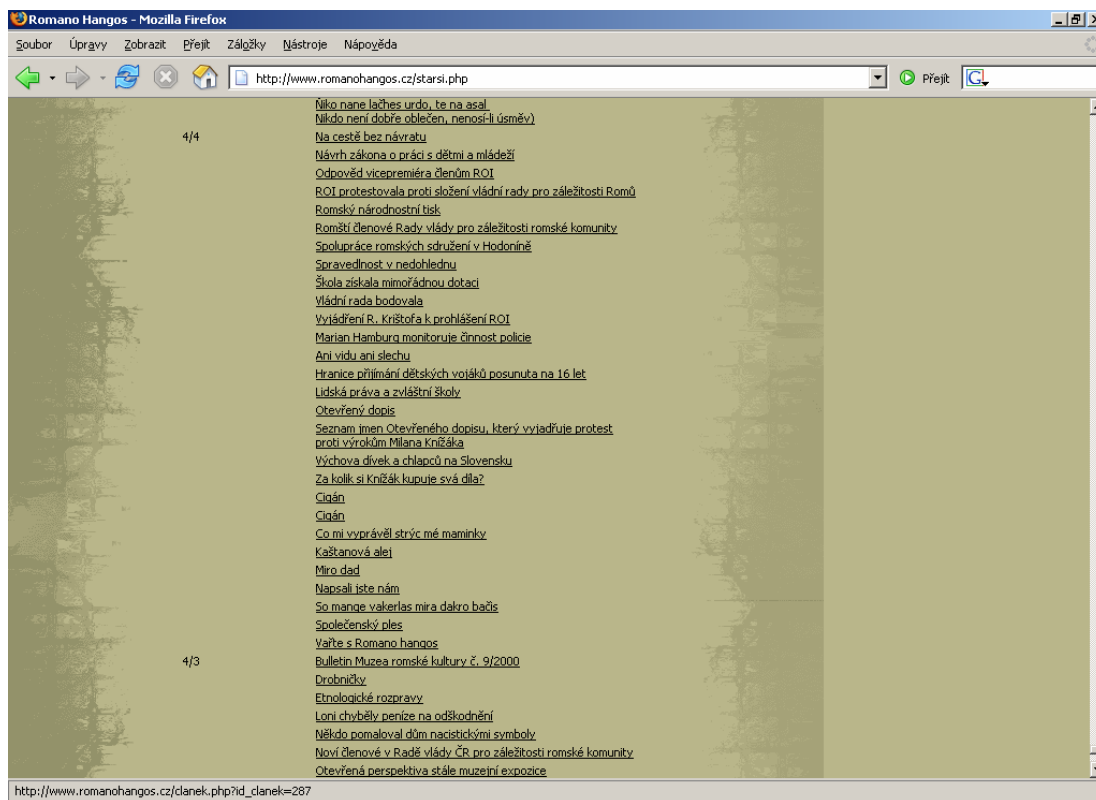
Romano Hangos - Mozilla Firefox

Soubor Úpravy Zobrazit Přejít Záložky Nástroje Nápověda

http://www.romanohangos.cz/starsi.php

Přejít

Ňiko nane lačhes urdo, te na asal
Nikdo není dobře oblečen, nenosí-li úsměv)

4/4 Na cestě bez návratu
Návrh zákona o práci s dětmi a mládeží
Odpověď vicepremiéra členům ROI
ROI protestovala proti složení vládní rady pro záležitosti Romů
Romský národnostní tisk
Romští členové Rady vlády pro záležitosti romské komunity
Spolupráce romských sdružení v Hodoníně
Spravedlnost v nedohlednu
Škola získala mimořádnou dotaci
Vládní rada bodovala
Vyjádření R. Krištofa k prohlášení ROI
Marian Hamburg monitoruje činnost policie
Ani vidu ani slechu
Hranice přijímání dětských vojáků posunuta na 16 let
Lidská práva a zvláštní školy
Otevřený dopis
Seznam jmen Otevřeného dopisu, který vyjadřuje protest proti výrokům Milana Knížáka
Výchova dívek a chlapců na Slovensku
Za kolik si Knížák kupuje svá díla?
Cigán
Cigán
Co mi vyprávěl strýc mé maminky
Kaštanová alej
Miro dad
Napsali jste nám
So mange vakerlas mira dakro bačis
Společenský ples
Vařte s Romano hangos

4/3 Bulletin Muzea romské kultury č. 9/2000
Drobničky
Etnologické rozpravy
Loni chyběly peníze na odškodnění
Někdo pomaloval dům nacistickými symboly
Noví členové v Radě vlády ČR pro záležitosti romské komunity
Otevřená perspektiva stálé muzejní expozice

http://www.romanohangos.cz/clanek.php?id_clanek=287